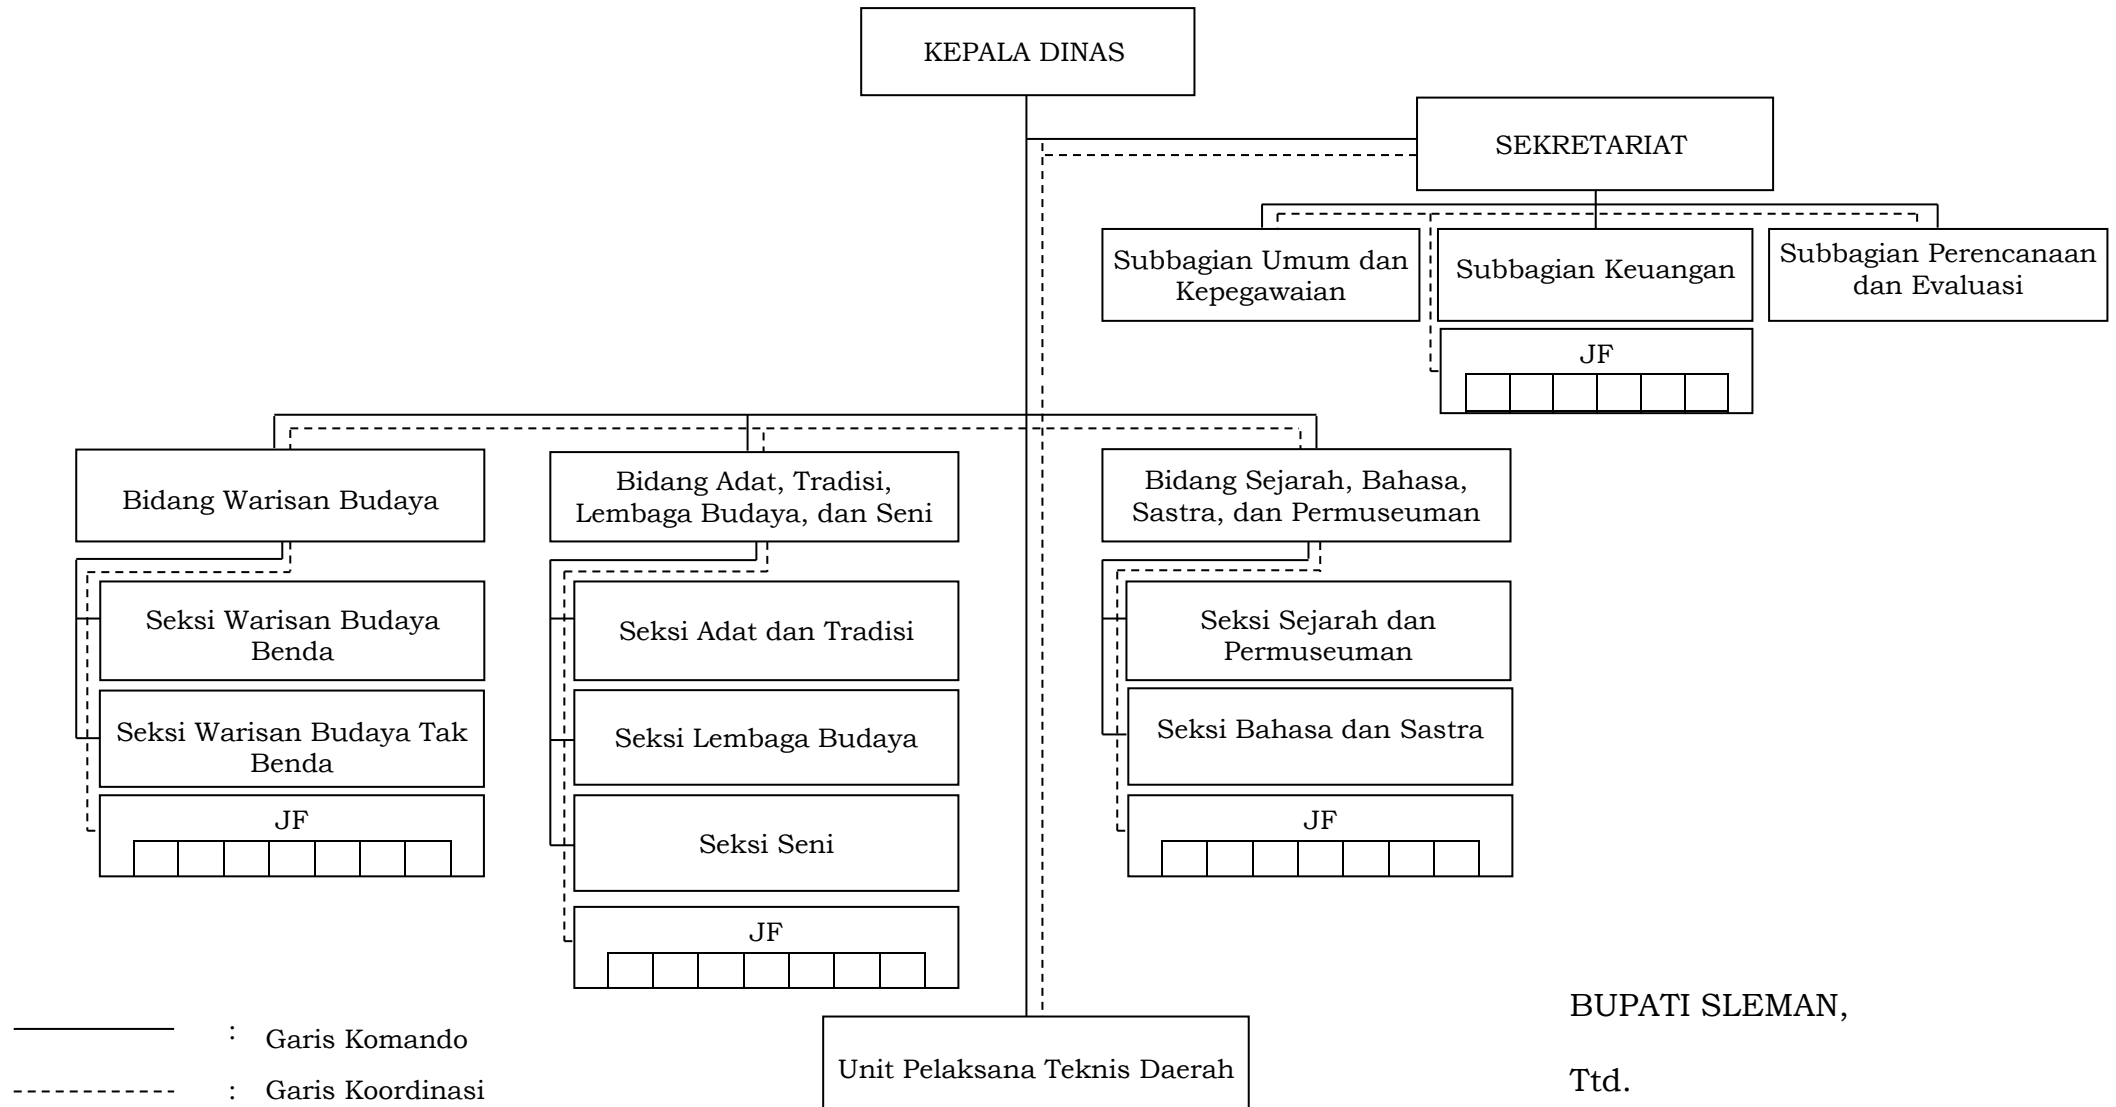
KEPALA DINAS

SEKRETARIAT

Subbagian Umum dan Kepegawaian

Subbagian Keuangan

Subbagian Perencanaan dan Evaluasi

JF

Bidang Warisan Budaya

Seksi Warisan Budaya Benda

Seksi Warisan Budaya Tak Benda

JF

Bidang Adat, Tradisi, Lembaga Budaya, dan Seni

Seksi Adat dan Tradisi

Seksi Lembaga Budaya

Seksi Seni

JF

Bidang Sejarah, Bahasa, Sastra, dan Permuseuman

Seksi Sejarah dan Permuseuman

Seksi Bahasa dan Sastra

JF

Unit Pelaksana Teknis Daerah

: Garis Komando

: Garis Koordinasi

BUPATI SLEMAN,

Ttd.